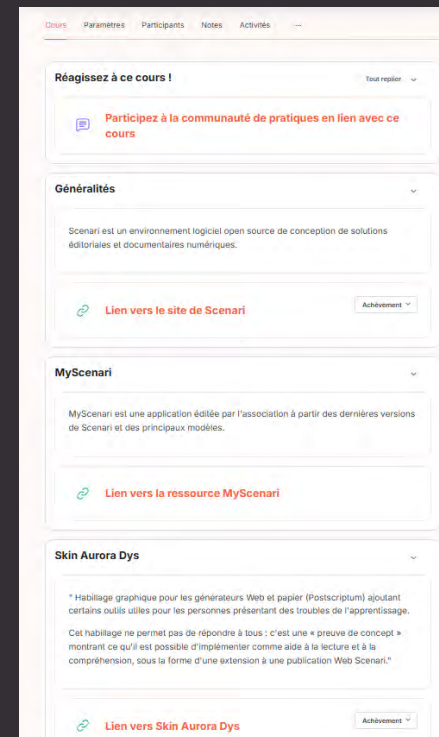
Cours Paramètres Participants Notes Activités ···

Réagissez à ce cours !

Tout replier

Participez à la communauté de pratiques en lien avec ce cours

Généralités

Scenari est un environnement logiciel open source de conception de solutions éditoriales et documentaires numériques.

Lien vers le site de Scenari

Achèvement

MyScenari

MyScenari est une application éditée par l'association à partir des dernières versions de Scenari et des principaux modèles.

Lien vers la ressource MyScenari

Skin Aurora Dys

" Habillage graphique pour les générateurs Web et papier (Postscriptum) ajoutant certains outils utiles pour les personnes présentant des troubles de l'apprentissage.

Cet habillage ne permet pas de répondre à tous : c'est une « preuve de concept » montrant ce qu'il est possible d'implémenter comme aide à la lecture et à la compréhension, sous la forme d'une extension à une publication Web Scenari."

Lien vers Skin Aurora Dys

Achèvement